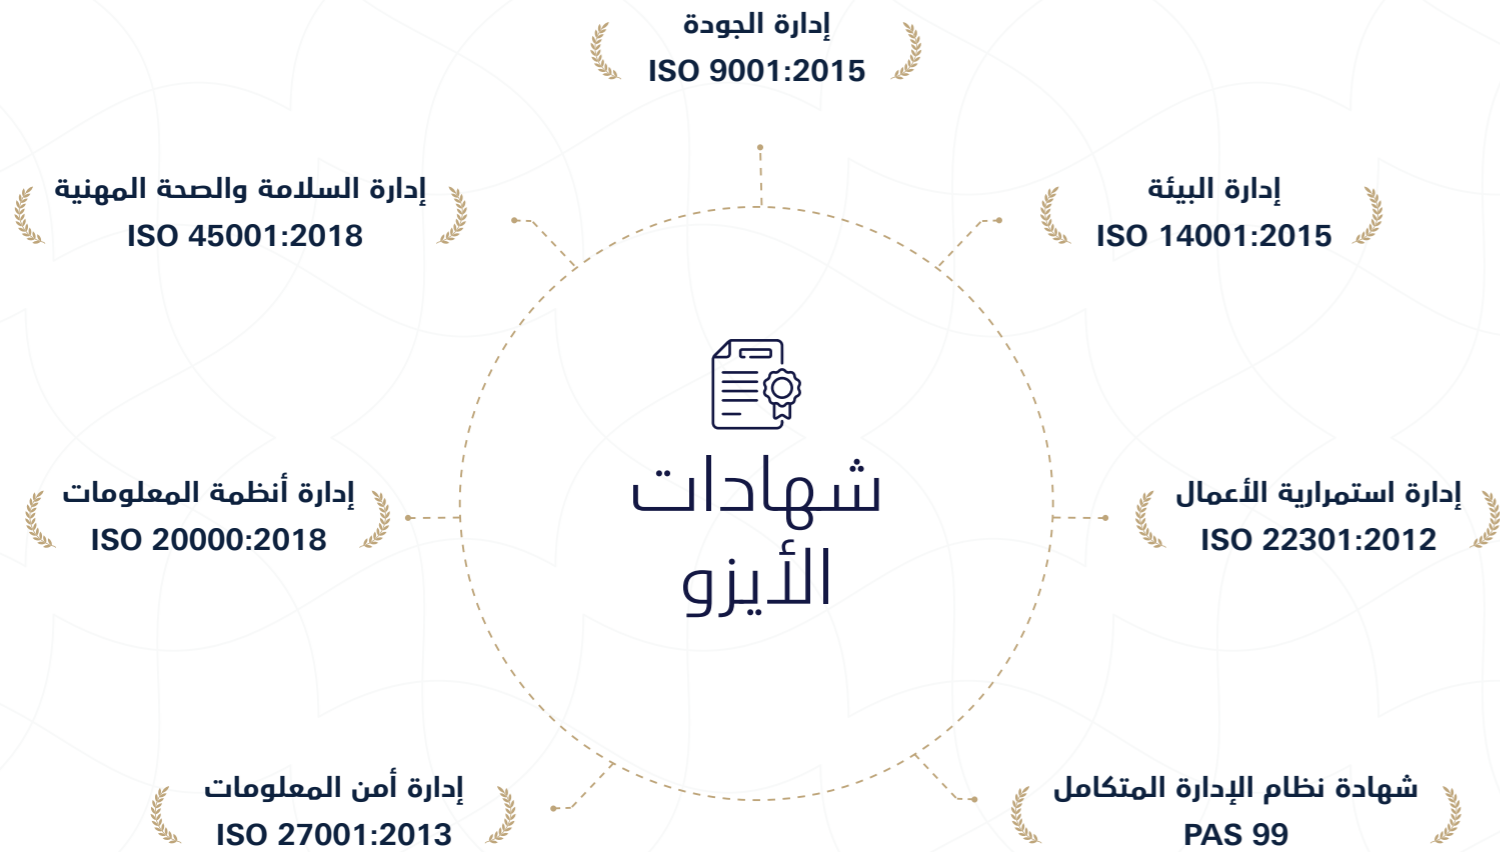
إدارة الجودة
ISO 9001:2015

إدارة السلامة والصحة المهنية
ISO 45001:2018

إدارة البيئة
ISO 14001:2015

شهادات الأيزو

إدارة أنظمة المعلومات
ISO 20000:2018

إدارة استمرارية الأعمال
ISO 22301:2012

إدارة أمن المعلومات
ISO 27001:2013

شهادة نظام الإدارة المتكامل
PAS 99